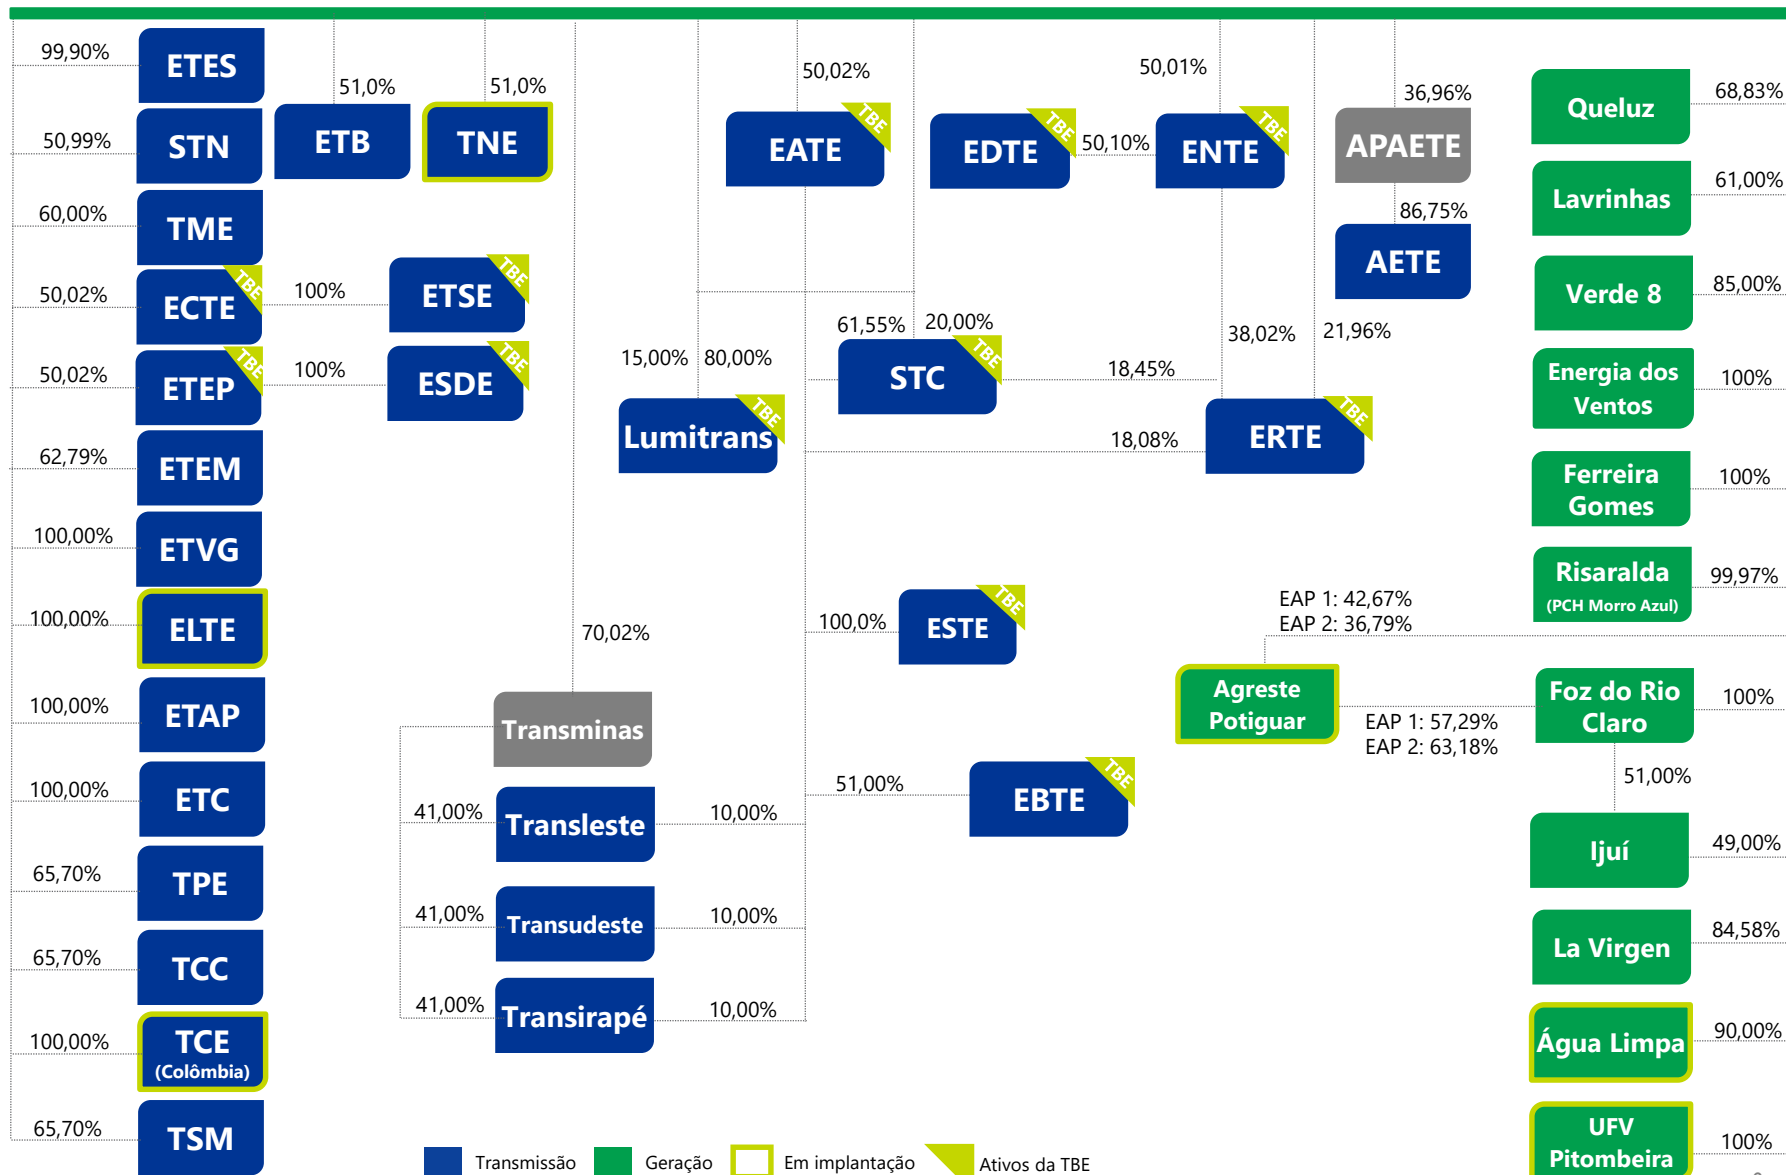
99,90% ETES
50,99% STN
60,00% TME
50,02% ECTE TBE
50,02% ETEP TBE
62,79% ETEM
100,00% ETVG
100,00% ELTE
100,00% ETAP
100,00% ETC
65,70% TPE
65,70% TCC
100,00% TCE (Colômbia)
65,70% TSM

51,0% ETB
51,0% TNE

100% ETSE TBE
100% ESDE TBE

15,00% 80,00% Lumitrans TBE

70,02%
Transminas
41,00% Transleste 10,00%
41,00% Transudeste 10,00%
41,00% Transirapé 10,00%

50,02% EATE TBE
EDTE TBE 50,10%
50,01% ENTE TBE
61,55% 20,00% STC TBE 18,45%
18,08% ERTE TBE
38,02% 21,96%
36,96% APAETE
86,75% AETE
100,0% ESTE TBE
51,00% EBTE TBE

EAP 1: 42,67%
EAP 2: 36,79%
Agreste Potiguar
EAP 1: 57,29%
EAP 2: 63,18%

Queluz 68,83%
Lavrinhas 61,00%
Verde 8 85,00%
Energia dos Ventos 100%
Ferreira Gomes 100%
Risaralda (PCH Morro Azul) 99,97%
Foz do Rio Claro 100%
51,00%
Ijuí 49,00%
La Virgen 84,58%
Água Limpa 90,00%
UFV Pitombeira 100%

Transmissão Geração Em implantação Ativos da TBE